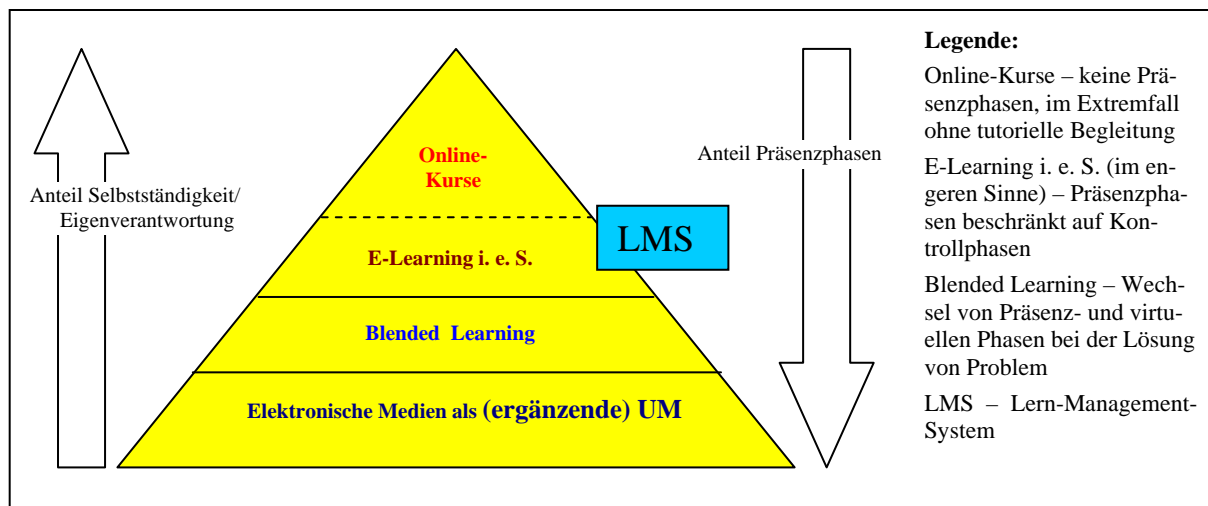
Anteil Selbstständigkeit/ Eigenverantwortung

Online-Kurse

E-Learning i. e. S.

LMS

Blended Learning

Elektronische Medien als (ergänzende) UM

Anteil Präsenzphasen

**Legende:**

Online-Kurse – keine Präsenzphasen, im Extremfall ohne tutorielle Begleitung

E-Learning i. e. S. (im engeren Sinne) – Präsenzphasen beschränkt auf Kontrollphasen

Blended Learning – Wechsel von Präsenz- und virtuellen Phasen bei der Lösung von Problem

LMS – Lern-Management-System